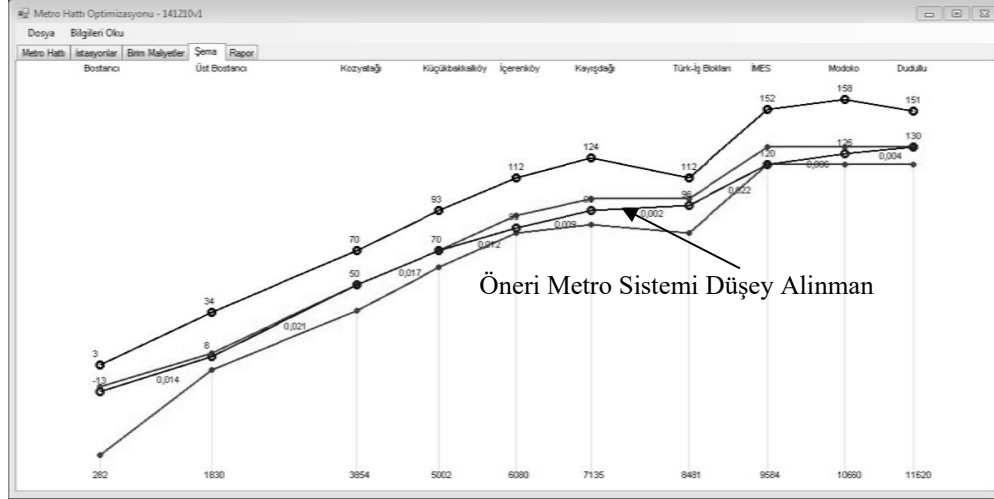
Metro Hattı Optimizasyonu - 141210v1

Dosya Bilgileri Oku

Metro Hattı İstasyonlar Birim Maliyetler Şema Rapor

Bostancı Üst Bostancı Kozyatağı Küçükbakkalköy İçerenköy Kayışdağı Türk-İş Blokları İMES Modoko Dudullu

3 34 70 93 112 124 112 152 158 151

-13 8 50 70 90 96 120 126 130

0,014 0,021 0,017 0,012 0,009 0,002 0,022 0,006 0,004

Öneri Metro Sistemi Düşey Alinman

282 1830 3854 5002 6080 7135 8491 9584 10660 11620